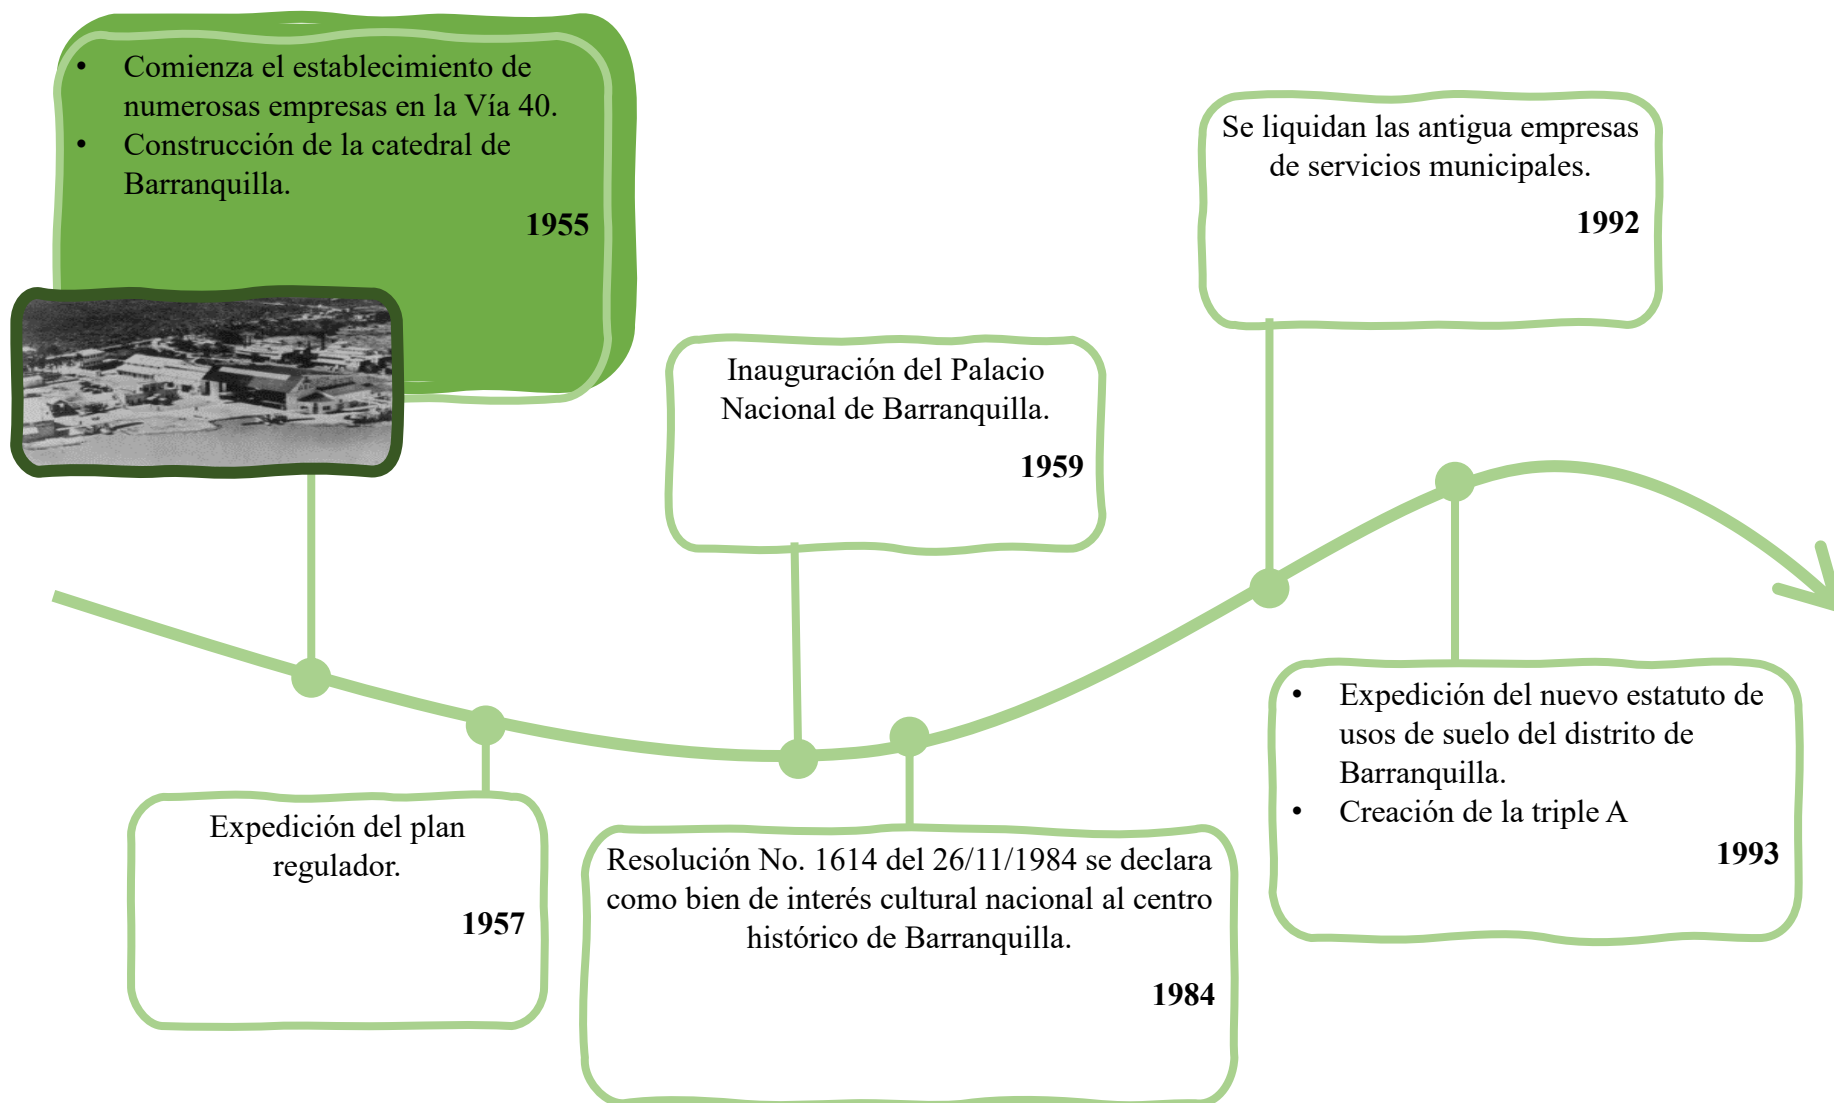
• Comienza el establecimiento de numerosas empresas en la Vía 40.
• Construcción de la catedral de Barranquilla.

**1955**

Se liquidan las antigua empresas de servicios municipales.

**1992**

Inauguración del Palacio Nacional de Barranquilla.

**1959**

Expedición del plan regulador.

**1957**

Resolución No. 1614 del 26/11/1984 se declara como bien de interés cultural nacional al centro histórico de Barranquilla.

**1984**

• Expedición del nuevo estatuto de usos de suelo del distrito de Barranquilla.
• Creación de la triple A

**1993**